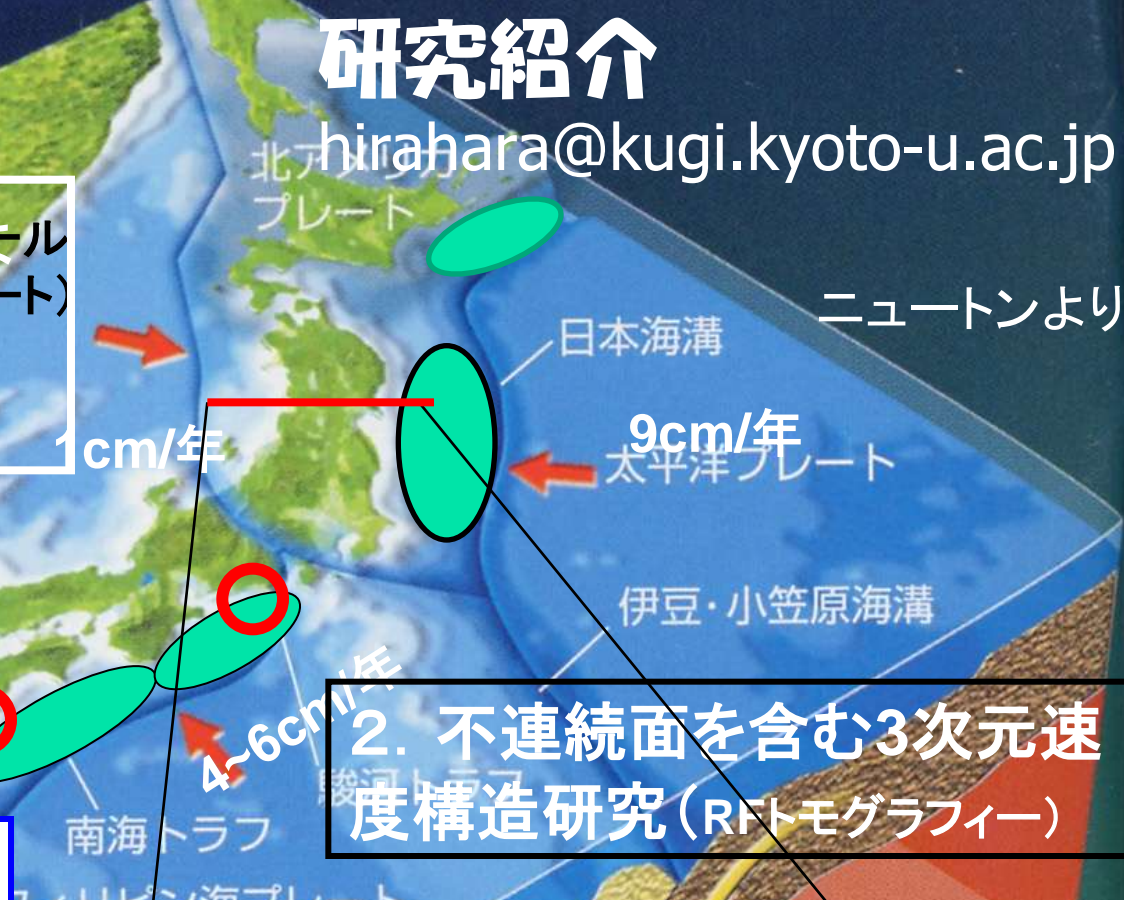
研究紹介

hirahara@kugi.kyoto-u.ac.jp

北アメリカ
プレート

ニュートンより

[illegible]ール
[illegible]ート)

日本海溝

1cm/年

9cm/年

太平洋プレート

伊豆・小笠原海溝

4~6cm/年

2. 不連続面を含む3次元速度構造研究(RFトモグラフィー)

駿河トラフ

南海トラフ

フィリピン海プレート